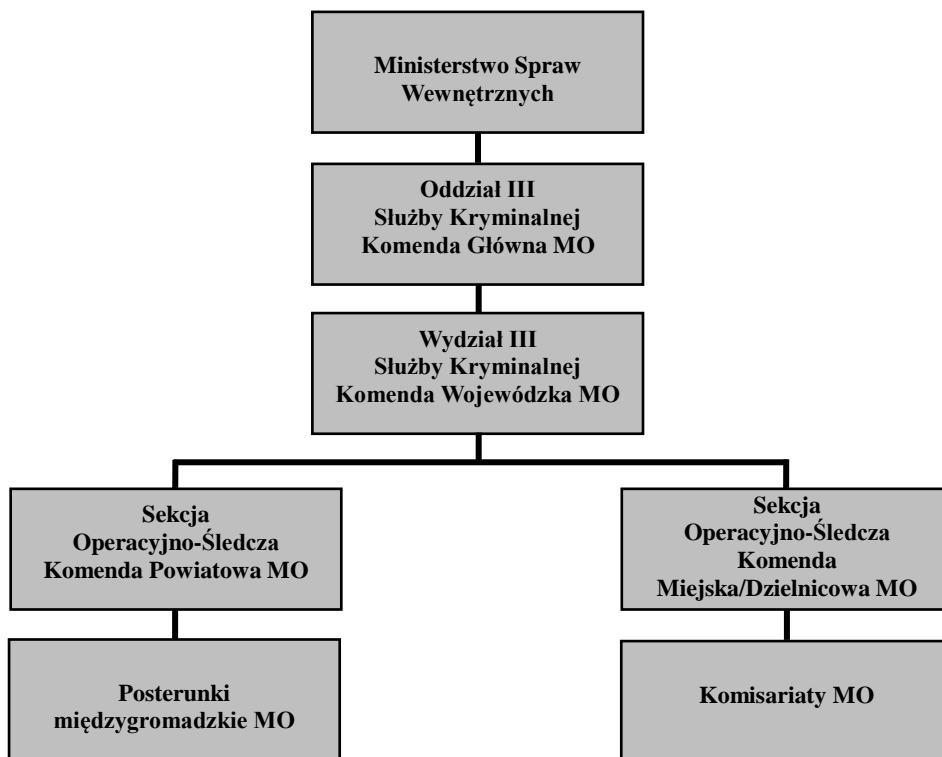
Ministerstwo Spraw Wewnętrznych

Oddział III
Służby Kryminalnej
Komenda Główna MO

Wydział III
Służby Kryminalnej
Komenda Wojewódzka MO

Sekcja
Operacyjno-Śledcza
Komenda Powiatowa MO

Posterunki
międzygromadzkie MO

Sekcja
Operacyjno-Śledcza
Komenda
Miejska/Dzielnicowa MO

Komisariaty MO